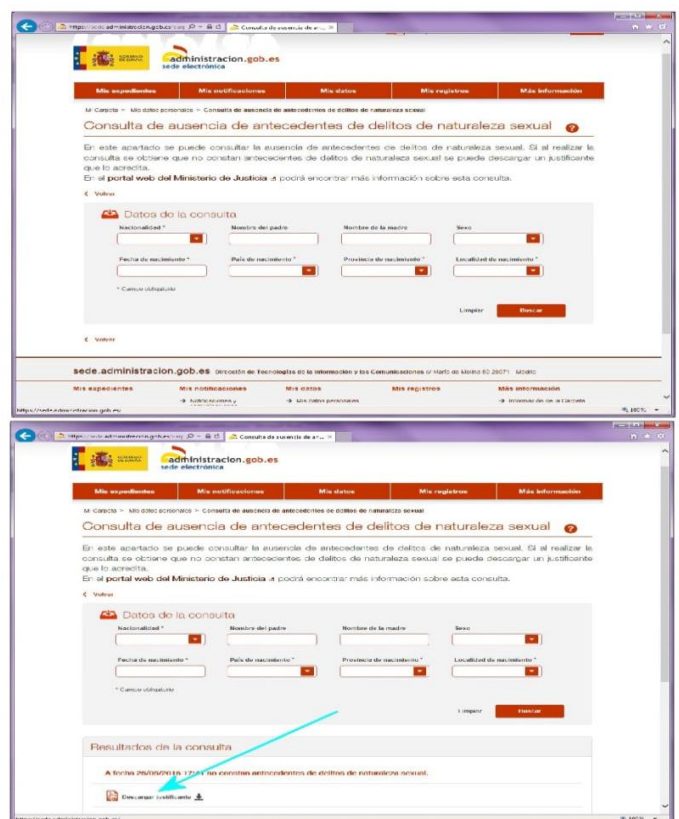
https://sede.administracion.gob.es/ Consulta de ausencia de a... ×

GOBIERNO DE ESPAÑA

administracion.gob.es
sede electrónica

Mis expedientes | Mis notificaciones | Mis datos | Mis registros | Más información

Mi Carpeta > Mis datos personales > Consulta de ausencia de antecedentes de delitos de naturaleza sexual

Consulta de ausencia de antecedentes de delitos de naturaleza sexual ?

En este apartado se puede consultar la ausencia de antecedentes de delitos de naturaleza sexual. Si al realizar la consulta se obtiene que no constan antecedentes de delitos de naturaleza sexual se puede descargar un justificante que lo acredita.
En el portal web del Ministerio de Justicia podrá encontrar más información sobre esta consulta.

< Volver

Datos de la consulta

Nacionalidad * | Nombre del padre | Nombre de la madre | Sexo

Fecha de nacimiento * | País de nacimiento * | Provincia de nacimiento * | Localidad de nacimiento *

* Campo obligatorio

Limpiar | Buscar

< Volver

sede.administracion.gob.es Dirección de Tecnologías de la Información y las Comunicaciones c/ María de Molina 50 28071 - Madrid

Mis expedientes | Mis notificaciones | Mis datos | Mis registros | Más información

Notificaciones y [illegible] | Mis datos personales | Información de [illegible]

https://sede.administracion.gob.es

100%

https://sede.administracion.gob.es/ Consulta de ausencia de a... ×

GOBIERNO DE ESPAÑA

administracion.gob.es
sede electrónica

Mis expedientes | Mis notificaciones | Mis datos | Mis registros | Más información

Mi Carpeta > Mis datos personales > Consulta de ausencia de antecedentes de delitos de naturaleza sexual

Consulta de ausencia de antecedentes de delitos de naturaleza sexual ?

En este apartado se puede consultar la ausencia de antecedentes de delitos de naturaleza sexual. Si al realizar la consulta se obtiene que no constan antecedentes de delitos de naturaleza sexual se puede descargar un justificante que lo acredita.
En el portal web del Ministerio de Justicia podrá encontrar más información sobre esta consulta.

< Volver

Datos de la consulta

Nacionalidad * | Nombre del padre | Nombre de la madre | Sexo

Fecha de nacimiento * | País de nacimiento * | Provincia de nacimiento * | Localidad de nacimiento *

* Campo obligatorio

Limpiar | Buscar

Resultados de la consulta

A fecha 29/09/2016 17:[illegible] no constan antecedentes de delitos de naturaleza sexual.

Descargar justificante

100%